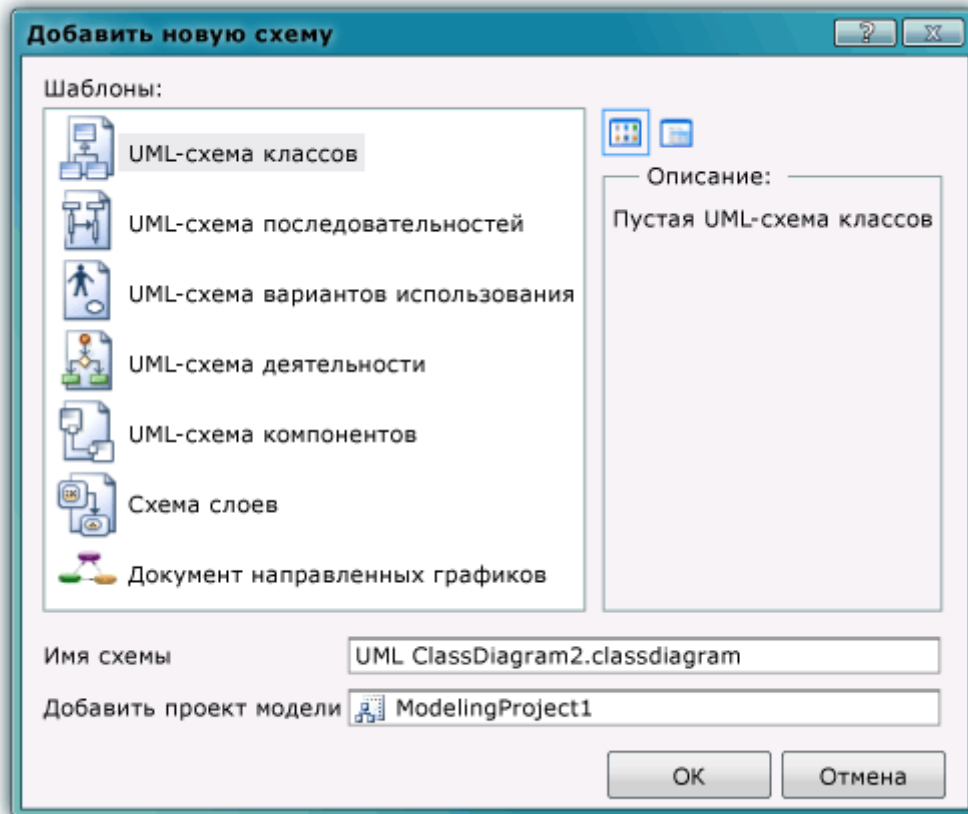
Добавить новую схему

?

X

Шаблоны:

UML-схема классов

UML-схема последовательностей

UML-схема вариантов использования

UML-схема деятельности

UML-схема компонентов

Схема слоев

Документ направленных графиков

Описание:

Пустая UML-схема классов

Имя схемы

UML ClassDiagram2.classdiagram

Добавить проект модели

ModelingProject1

OK

Отмена